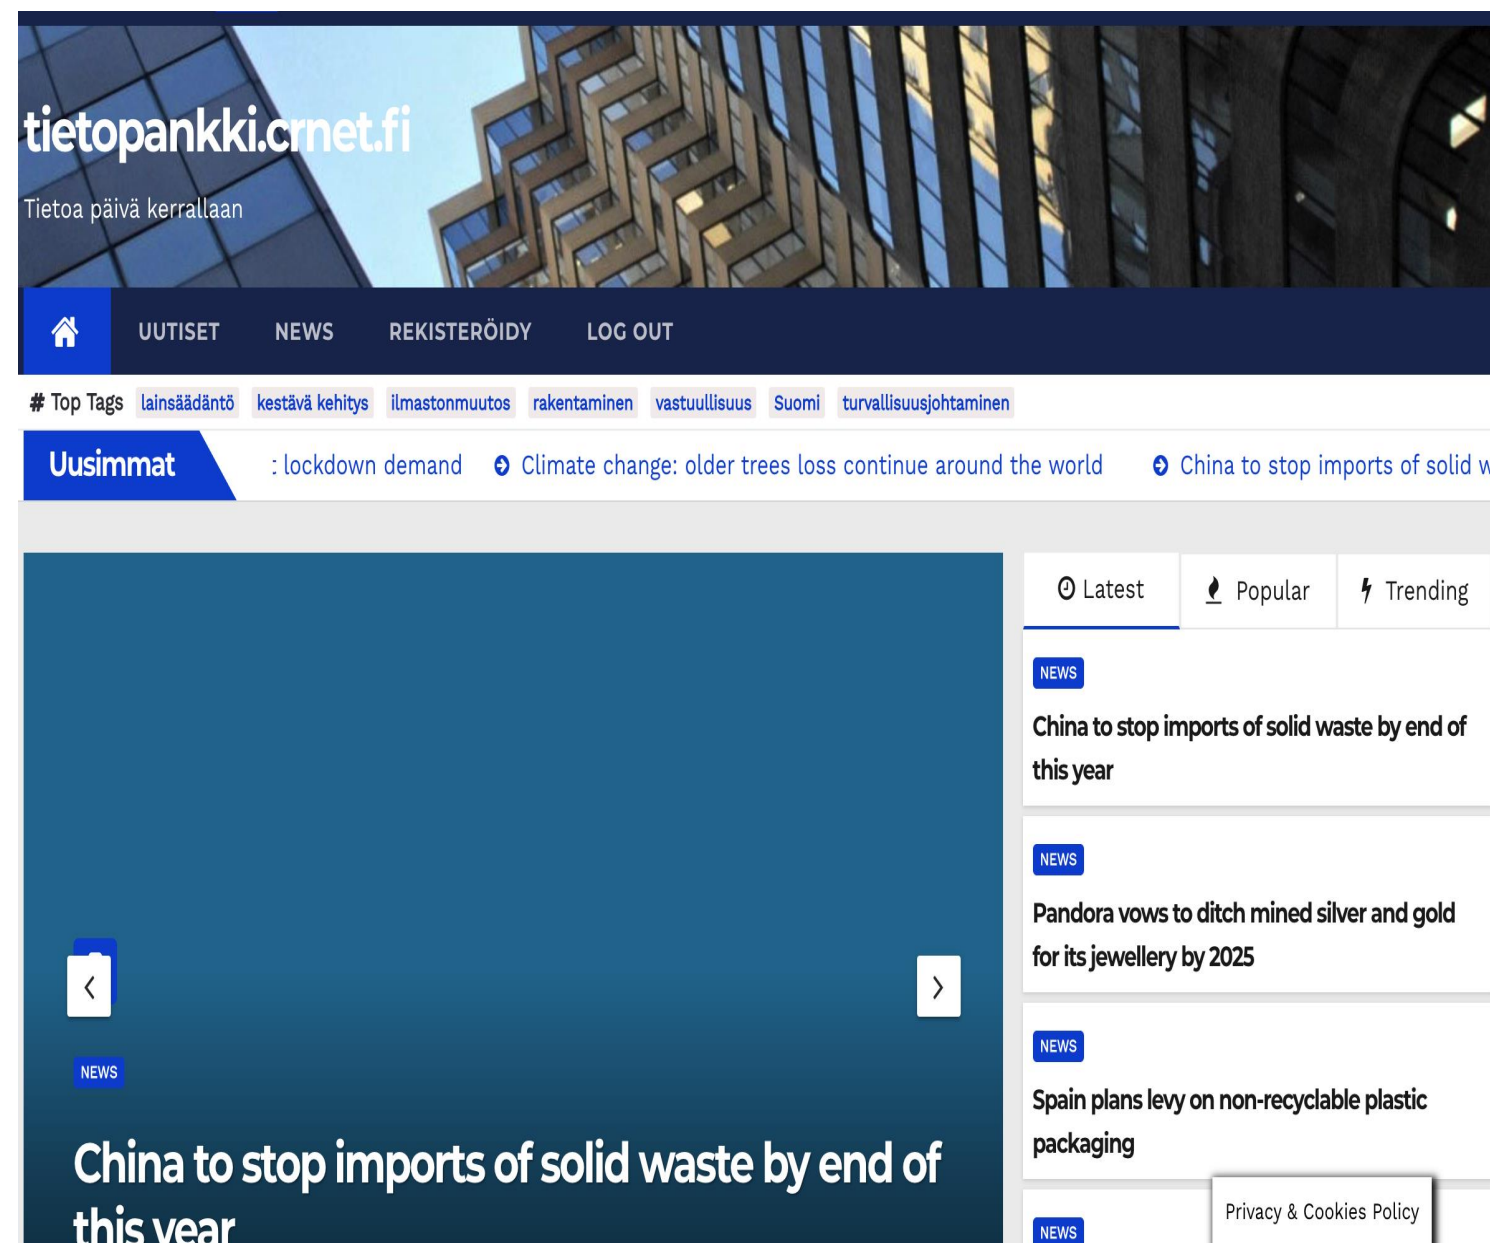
tietopankki.crnet.fi

Tietoa päivä kerrallaan

UUTISET NEWS REKISTERÖIDY LOG OUT

# Top Tags lainsäädäntö kestävä kehitys ilmastonmuutos rakentaminen vastuullisuus Suomi turvallisuusjohtaminen

Uusimmat : lockdown demand Climate change: older trees loss continue around the world China to stop imports of solid w

Latest Popular Trending

NEWS

China to stop imports of solid waste by end of this year

NEWS

Pandora vows to ditch mined silver and gold for its jewellery by 2025

NEWS

Spain plans levy on non-recyclable plastic packaging

NEWS

NEWS

China to stop imports of solid waste by end of this year

Privacy & Cookies Policy